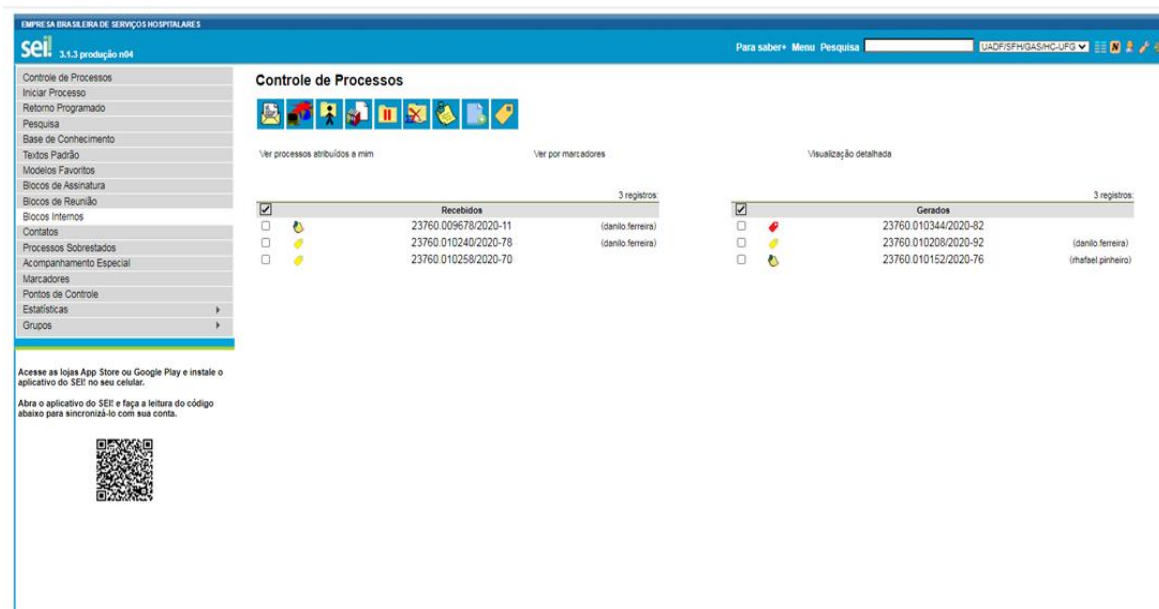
EMPRESA BRASILEIRA DE SERVIÇOS HOSPITALARES

sei! 3.1.3 produção n04

Para saber+ Menu Pesquisa UADF/SFH/GAS/HC-UFG

Controle de Processos
Iniciar Processo
Retorno Programado
Pesquisa
Base de Conhecimento
Textos Padrão
Modelos Favoritos
Blocos de Assinatura
Blocos de Reunião
Blocos Internos
Contatos
Processos Sobrestados
Acompanhamento Especial
Marcadores
Pontos de Controle
Estatísticas
Grupos

Acesse as lojas App Store ou Google Play e instale o aplicativo do SEI! no seu celular.

Abra o aplicativo do SEI! e faça a leitura do código abaixo para sincronizá-lo com sua conta.

Controle de Processos

Ver processos atribuídos a mim

Ver por marcadores

Visualização detalhada

3 registros:

| | | Recebidos | |
|---|---|---|---|
| | | 23760.009678/2020-11 | (danilo.ferreira) |
| | | 23760.010240/2020-78 | (danilo.ferreira) |
| | | 23760.010258/2020-70 | |

3 registros:

| | | Gerados | |
|---|---|---|---|
| | | 23760.010344/2020-82 | |
| | | 23760.010208/2020-92 | (danilo.ferreira) |
| | | 23760.010152/2020-76 | (rhafael.pinheiro) |